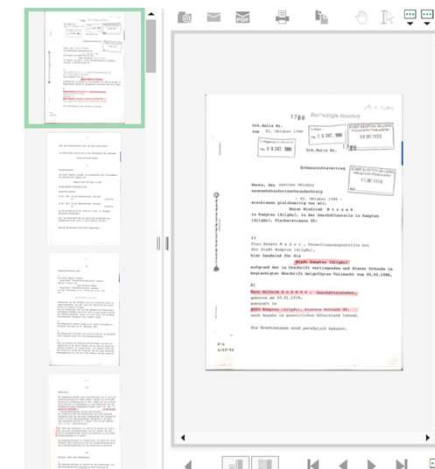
1786 Beglaubigte Abschrift

Urk.Rolle Nr.
vom 12. Oktober 1988

Urk.Rolle Nr.

Erbauseinandersetzung

Heute, den zwölften Oktober
neunzehnhundertachtundachtzig
- 12. Oktober 1988 -
erschienen gleichzeitig vor mir,
Notar
in Kempten (Allgäu), in den Geschäftsräume in Kempten (Allgäu), Fischerstrasse 25:

1)
Frau Renate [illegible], Verwaltungsangestellte aus der Stadt Kempten (Allgäu),
hier handelnd für die
Stadt Kempten (Allgäu),
aufgrund der in Urschrift vorliegenden und dieser Urkunde in beglaubigter Abschrift beigefügten Vollmacht vom 05.01.1988,

2)
Herr Wilhelm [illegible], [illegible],
geboren am 05.01.1939,
wohnhaft in
8960 Kempten (Allgäu), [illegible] 22,
nach Angabe im gesetzlichen Güterstand lebend.

Die Erschienenen sind persönlich bekannt.